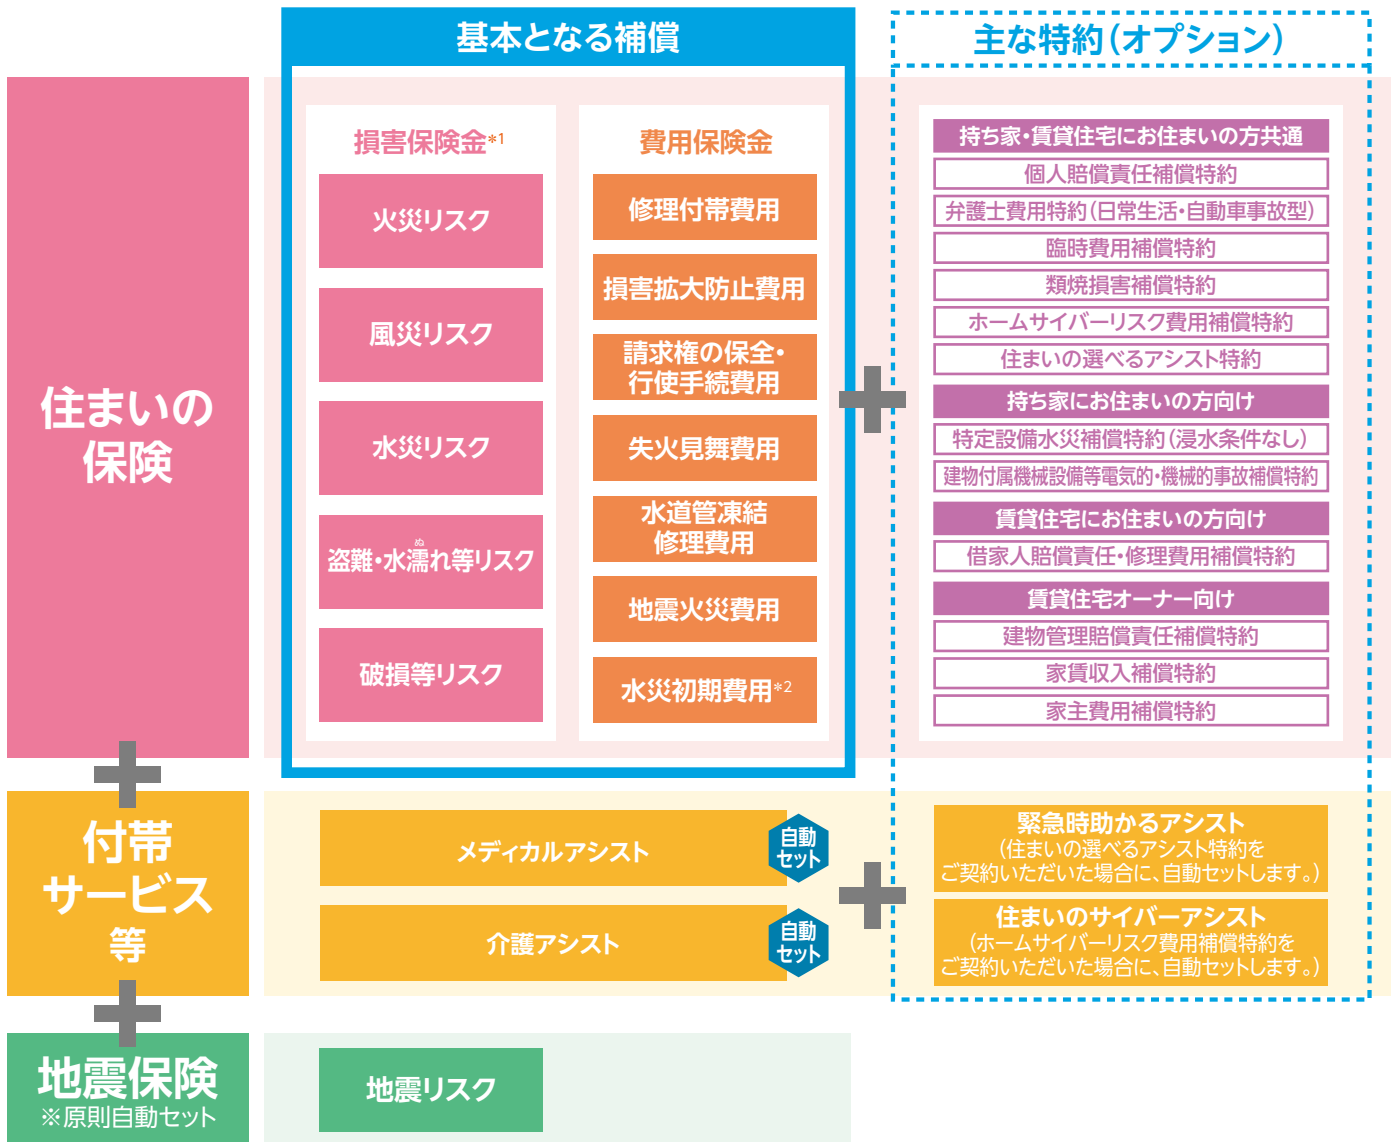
基本となる補償

主な特約(オプション)

住まいの保険

損害保険金*1

火災リスク

風災リスク

水災リスク

盗難・水濡れ等リスク

破損等リスク

費用保険金

修理付帯費用

損害拡大防止費用

請求権の保全・行使手続費用

失火見舞費用

水道管凍結修理費用

地震火災費用

水災初期費用*2

持ち家・賃貸住宅にお住まいの方共通

個人賠償責任補償特約

弁護士費用特約(日常生活・自動車事故型)

臨時費用補償特約

類焼損害補償特約

ホームサイバーリスク費用補償特約

住まいの選べるアシスト特約

持ち家にお住まいの方向け

特定設備水災補償特約(浸水条件なし)

建物付属機械設備等電気的・機械的事故補償特約

賃貸住宅にお住まいの方向け

借家人賠償責任・修理費用補償特約

賃貸住宅オーナー向け

建物管理賠償責任補償特約

家賃収入補償特約

家主費用補償特約

付帯サービス等

メディカルアシスト

自動セット

介護アシスト

自動セット

緊急時助かるアシスト
(住まいの選べるアシスト特約をご契約いただいた場合に、自動セットします。)

住まいのサイバーアシスト
(ホームサイバーリスク費用補償特約をご契約いただいた場合に、自動セットします。)

地震保険
※原則自動セット

地震リスク